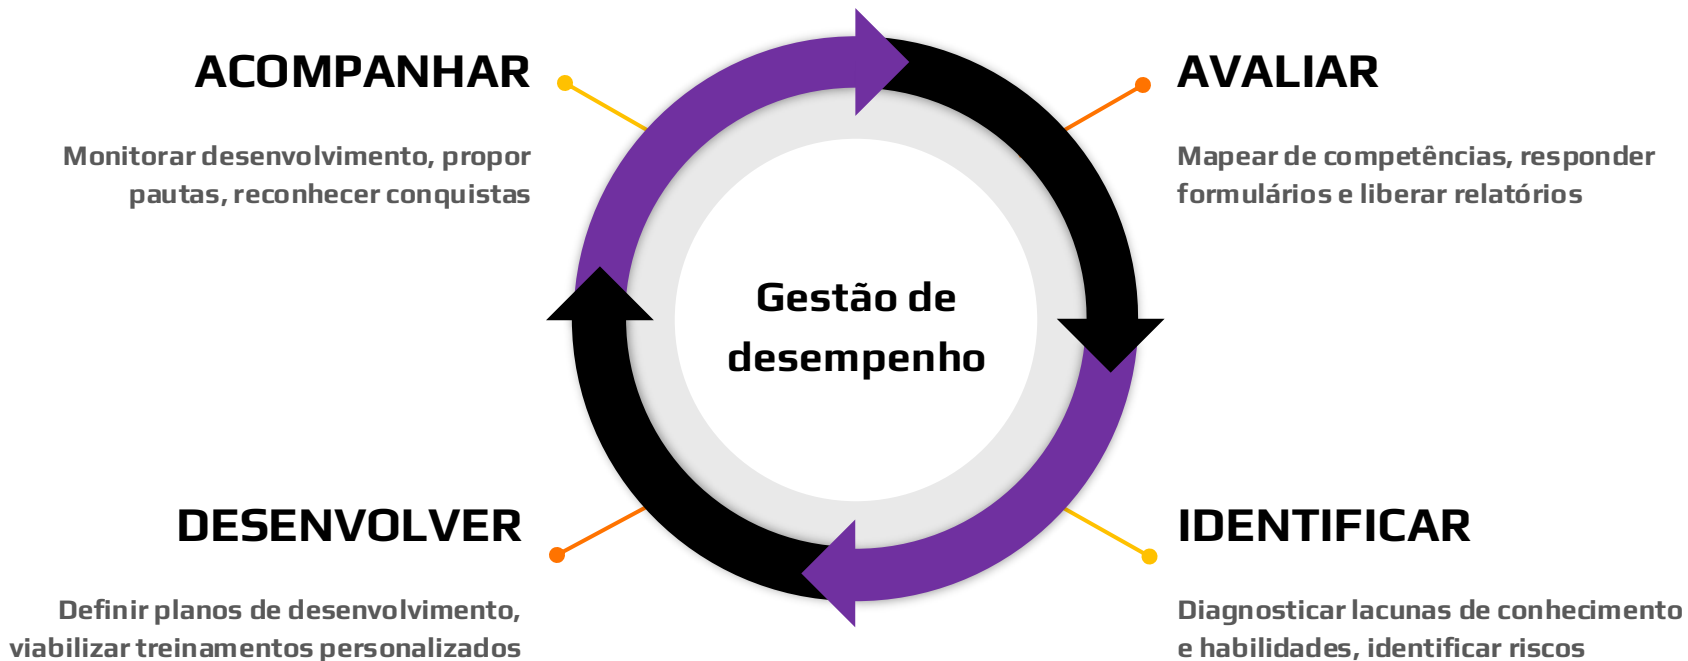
ACOMPANHAR

Monitorar desenvolvimento, propor pautas, reconhecer conquistas

AVALIAR

Mapear de competências, responder formulários e liberar relatórios

Gestão de desempenho

DESENVOLVER

Definir planos de desenvolvimento, viabilizar treinamentos personalizados

IDENTIFICAR

Diagnosticar lacunas de conhecimento e habilidades, identificar riscos